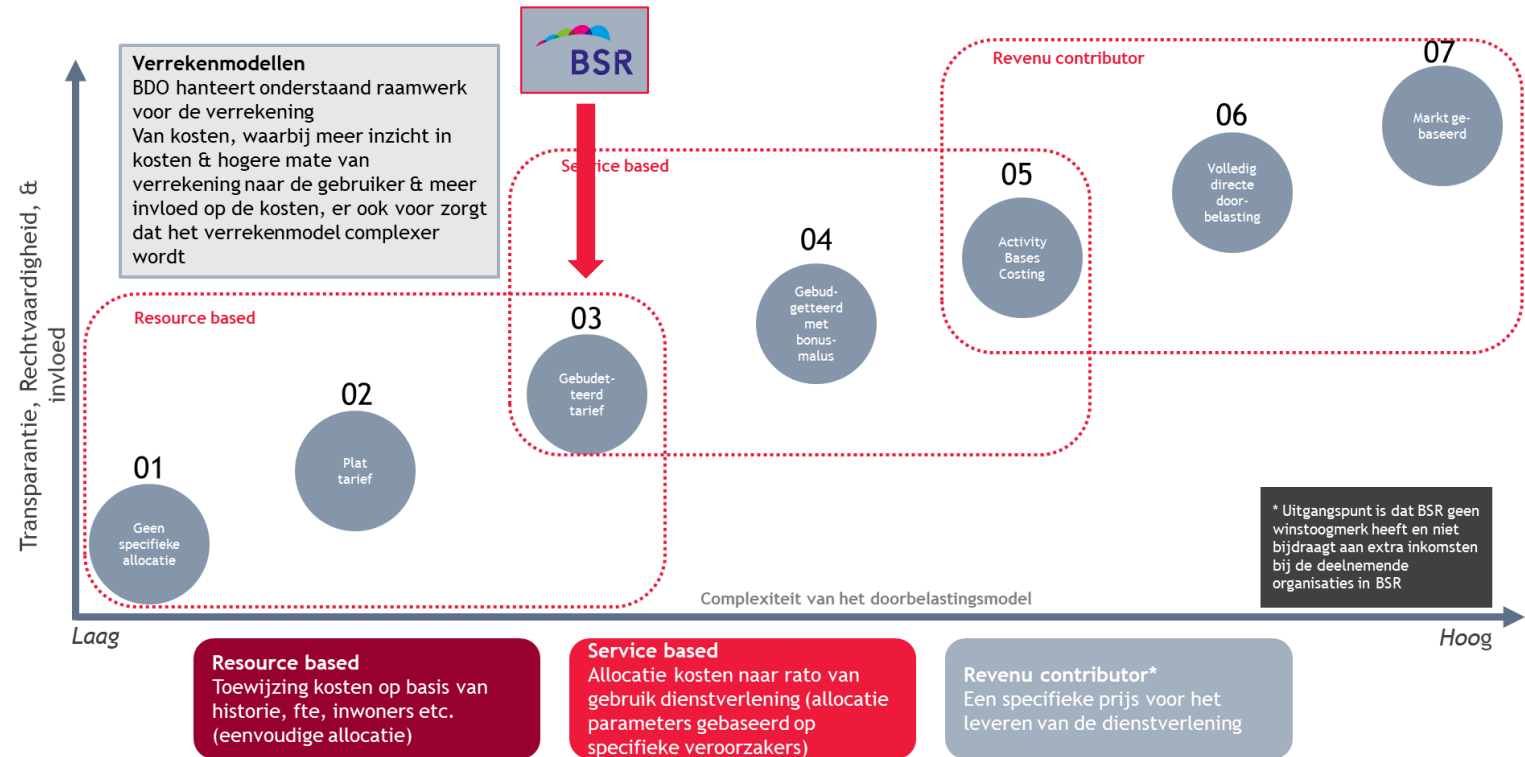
Verrekenmodellen
BDO hanteert onderstaand raamwerk voor de verrekening
Van kosten, waarbij meer inzicht in kosten & hogere mate van verrekening naar de gebruiker & meer invloed op de kosten, er ook voor zorgt dat het verrekenmodel complexer wordt

BSR

Revenu contributor

Service based

Resource based

Transparantie, Rechtvaardigheid, & invloed

01
Geen specifieke allocatie

02
Plat tarief

03
Gebudetteerd tarief

04
Gebudgetteerd met bonus-malus

05
Activity Bases Costing

06
Volledig directe doorbelasting

07
Markt gebaseerd

* Uitgangspunt is dat BSR geen winstoogmerk heeft en niet bijdraagt aan extra inkomsten bij de deelnemende organisaties in BSR

Complexiteit van het doorbelastingsmodel

Laag

Hoog

Resource based
Toewijzing kosten op basis van historie, fte, inwoners etc. (eenvoudige allocatie)

Service based
Allocatie kosten naar rato van gebruik dienstverlening (allocatie parameters gebaseerd op specifieke veroorzakers)

Revenu contributor*
Een specifieke prijs voor het leveren van de dienstverlening